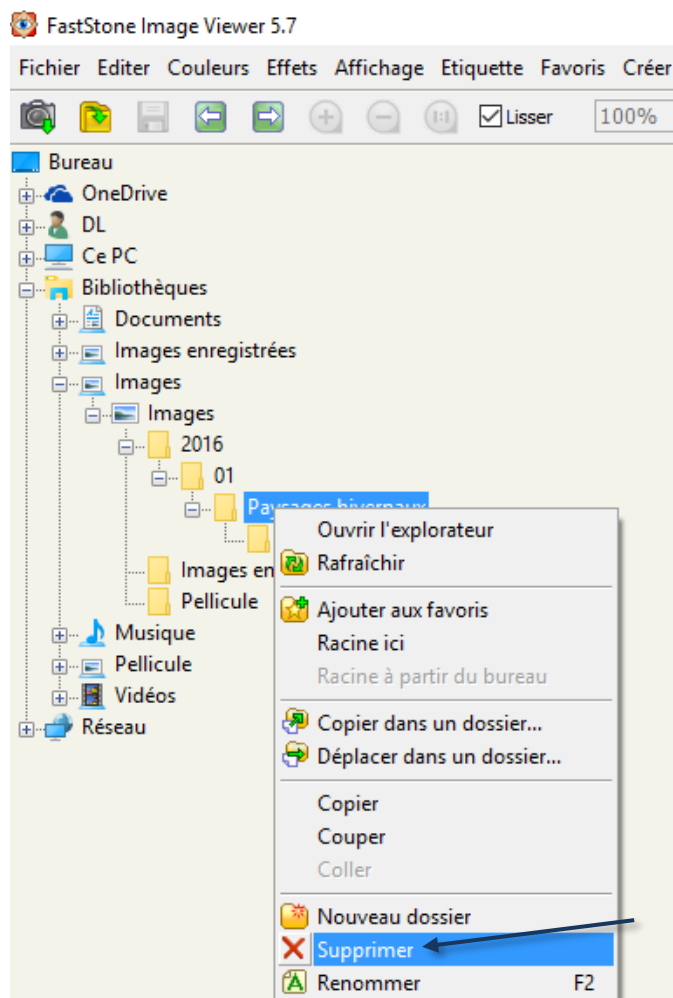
FastStone Image Viewer 5.7

Fichier Editer Couleurs Effets Affichage Etiquette Favoris Créer

Lisser 100%

Bureau
OneDrive
DL
Ce PC
Bibliothèques
Documents
Images enregistrées
Images
Images
2016
01
Paysages hivernaux
Images en
Pellicule
Musique
Pellicule
Vidéos
Réseau

Ouvrir l'explorateur
Rafraîchir
Ajouter aux favoris
Racine ici
Racine à partir du bureau
Copier dans un dossier...
Déplacer dans un dossier...
Copier
Couper
Coller
Nouveau dossier
Supprimer
Renommer F2